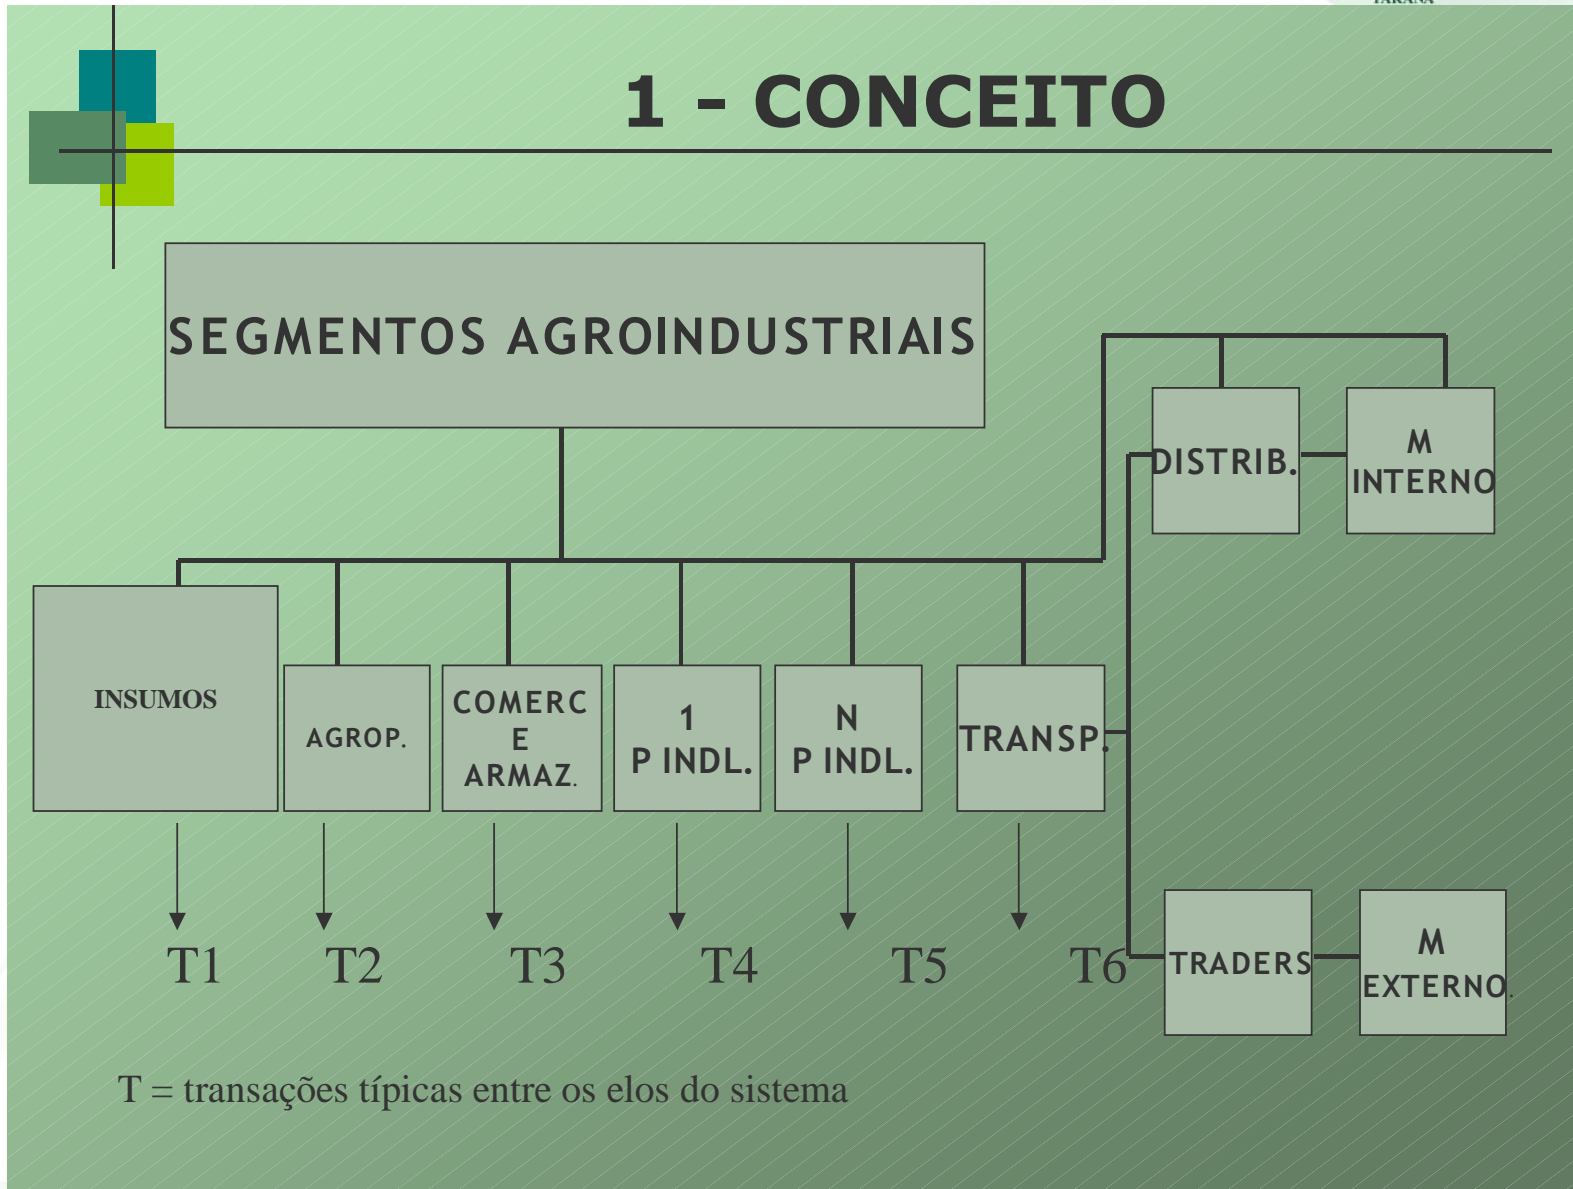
1 - CONCEITO

SEGMENTOS AGROINDUSTRIAIS

DISTRIB.

M INTERNO

INSUMOS

AGROP.

COMERC E ARMAZ.

1 P INDL.

N P INDL.

TRANSP.

T1 T2 T3 T4 T5 T6

TRADERS

M EXTERNO.

T = transações típicas entre os elos do sistema